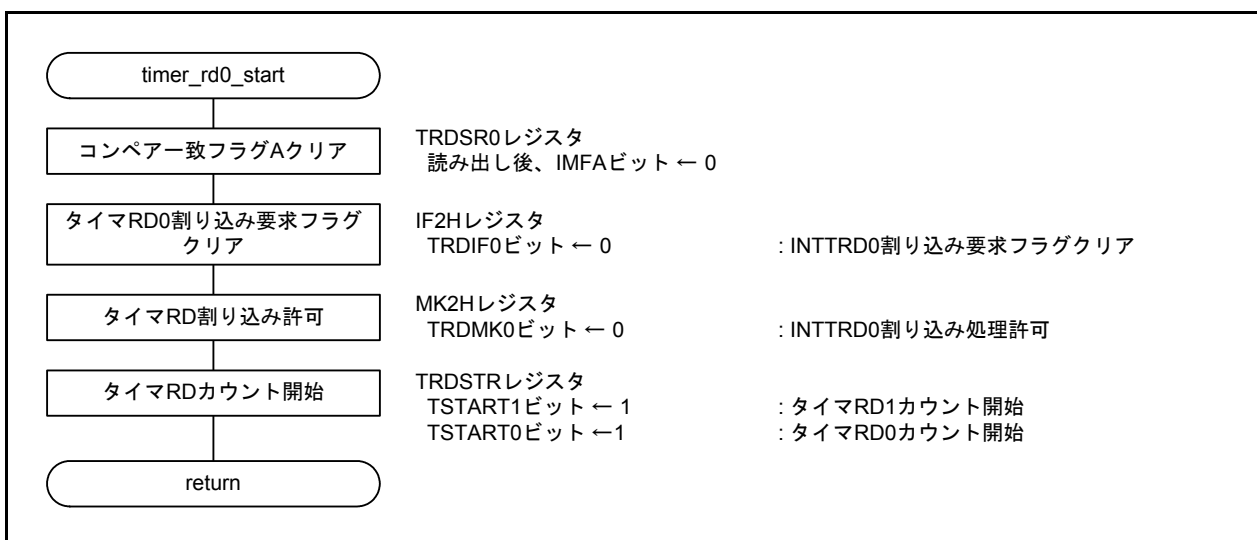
timer_rd0_start

コンペアー致フラグAクリア

TRDSR0レジスタ
読み出し後、IMFAビット ← 0

タイマRD0割り込み要求フラグクリア

IF2Hレジスタ
TRDIF0ビット ← 0 : INTTRD0割り込み要求フラグクリア

タイマRD割り込み許可

MK2Hレジスタ
TRDMK0ビット ← 0 : INTTRD0割り込み処理許可

タイマRDカウント開始

TRDSTRレジスタ
TSTART1ビット ← 1 : タイマRD1カウント開始
TSTART0ビット ←1 : タイマRD0カウント開始

return